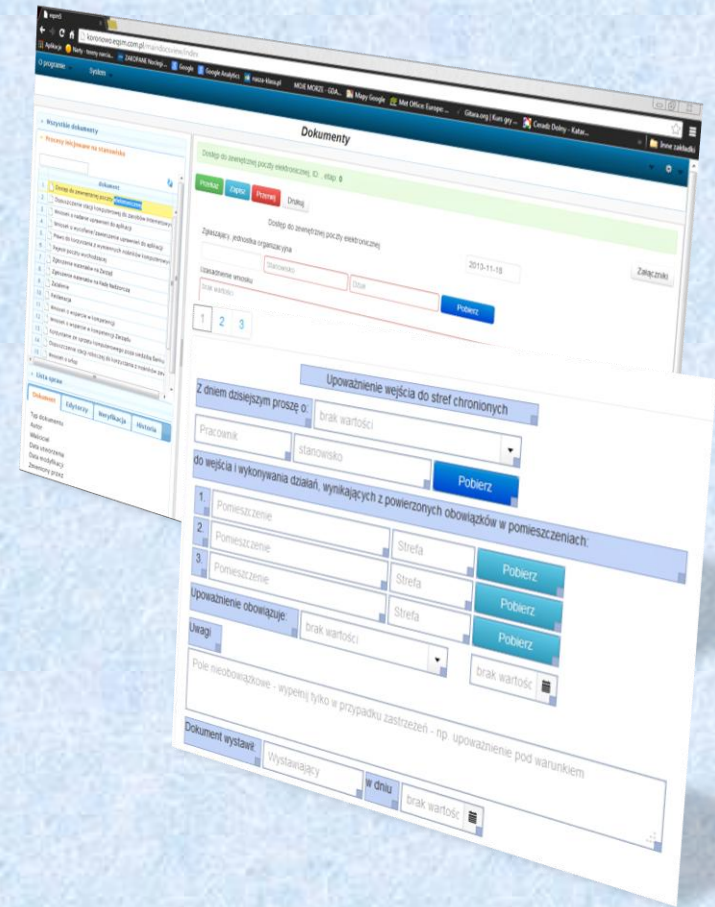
koronowo.eqm.com.pl

Aplikacje

O programie System

Dokumenty

Wszystkie dokumenty

Procesy inicjowane na stanowisku

Dokument

Dostęp do zewnętrznej poczty elektronicznej

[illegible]

Lista zgłoszeń

Dokument Edytorzy Weryfikacja Historia

Typ dokumentu
Autor
Właściciel
Data utworzenia
Data modyfikacji
Zmieniony przez

Dostęp do zewnętrznej poczty elektronicznej, ID: etap: 0

Przekaż Zapisz Przerwij Drukuj

Dostęp do zewnętrznej poczty elektronicznej

Zgłaszający, jednostka organizacyjna

Stanowisko Dział

2013-11-19

Załączniki

Uzasadnienie wniosku

brak wartości

Pobierz

1 2 3

Upoważnienie wejścia do stref chronionych

Z dniem dzisiejszym proszę o: brak wartości

Pracownik stanowisko

do wejścia i wykonywania działań, wynikających z powierzonych obowiązków w pomieszczeniach: Pobierz

1. Pomieszczenie
2. Pomieszczenie Strefa
3. Pomieszczenie Strefa Pobierz

Strefa Pobierz

Upoważnienie obowiązuje: brak wartości Pobierz

Uwagi

brak wartośc

Pole nieobowiązkowe - wypełnij tylko w przypadku zastrzeżeń - np. upoważnienie pod warunkiem

Dokument wystawił: Wystawiający w dniu brak wartośc